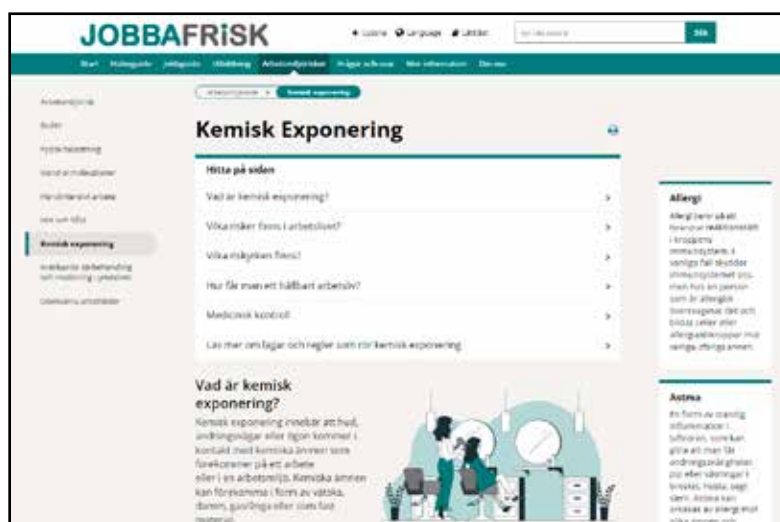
JOBBAFRISK

Lyssna Language Lättläst

Sök

Start Hälsoguide Jobbguide Utbildning Arbetsmiljörisker Frågor och svar Mer information Om oss

Arbetsmiljörisk

Buller

Fysisk belastning

Hand-arm vibrationer

Hand-intensivt arbete

Hot och våld

Kemisk exponering

Arbetsplats-förberedning och utbildning i yrkeslivet

Organisatorisk arbetsmiljö

Arbetsmiljörisk > Kemisk exponering

Kemisk Exponering

Hitta på sidan

Vad är kemisk exponering?

Vilka risker finns i arbetslivet?

Vilka riskyrken finns?

Hur får man ett hållbart arbetsliv?

Medicinsk kontroll

Läs mer om lagar och regler som rör kemisk exponering

Vad är kemisk exponering?

Kemisk exponering innebär att hud, andningsvägar eller ögon kommer i kontakt med kemiska ämnen som förekommer på ett arbete eller i en arbetsmiljö. Kemiska ämnen kan förekomma i form av vätska, damm, gas/ånga eller som fast material.

Allergi

Allergi beror på att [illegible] reaktioner i kroppens immunsystem. I vanliga fall skyddar immunsystemet oss, men hos en person som är allergisk överreagerar det och bildar celler eller allergiantikroppar mot vanliga, ofarliga ämnen.

Astma

En form av ständig inflammation i luftvägarna, som kan göra att man får andningssvårigheter, pip eller väsningar i bröstet, hosta, segt slem. Astma kan orsakas av allergi mot vissa ämnen och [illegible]